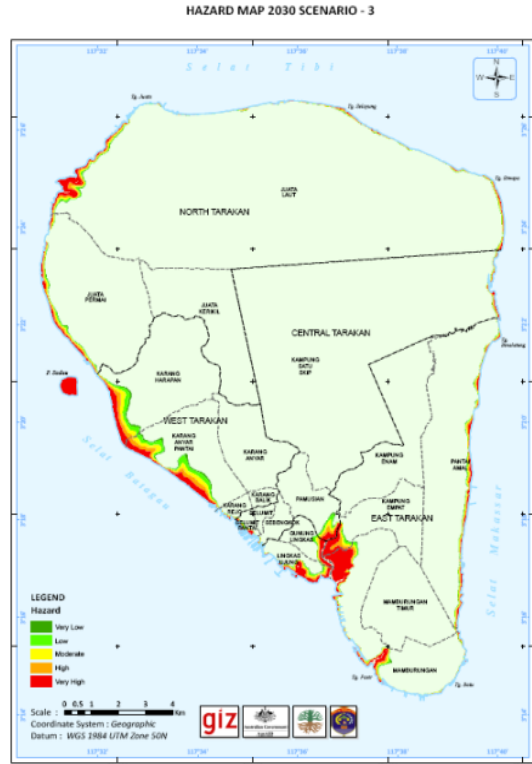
HAZARD MAP 2030 SCENARIO - 3

117°32'
117°34'
117°36'
117°38'
117°40'

Selat Tibi

N
W
E
S

Tg. Juata
Tg. Bakayang
Tg. Simaya

NORTH TARAKAN

JUATA LAUT

JUATA PERMAI

JUATA KERIKIL

CENTRAL TARAKAN

KAMPUNG SATU SKIP

P. Sadau

KARANG HARAPAN

WEST TARAKAN

KARANG ANYAR PANTAI

KARANG ANYAR

KARANG REJO

KARANG BALIK

SELUMIT

SELUMIT PANTAI

SEBENGKOK

PAMUSIAN

GUNUNG LINGKAS

LINGKAS UJUNG

KAMPUNG EMPAT

KAMPUNG ENAM

EAST TARAKAN

PANTAI AMAL

Tg. Binalatung

MAMBURUNGAN TIMUR

MAMBURUNGAN

Tg. Pasir
Tg. Batu

Selat Batagau

Selat Makassar

LEGEND
Hazard
Very Low
Low
Moderate
High
Very High

Scale : 0 0.5 1 2 3 4 Kms
Coordinate System : Geographic
Datum : WGS 1984 UTM Zone 50N

giz